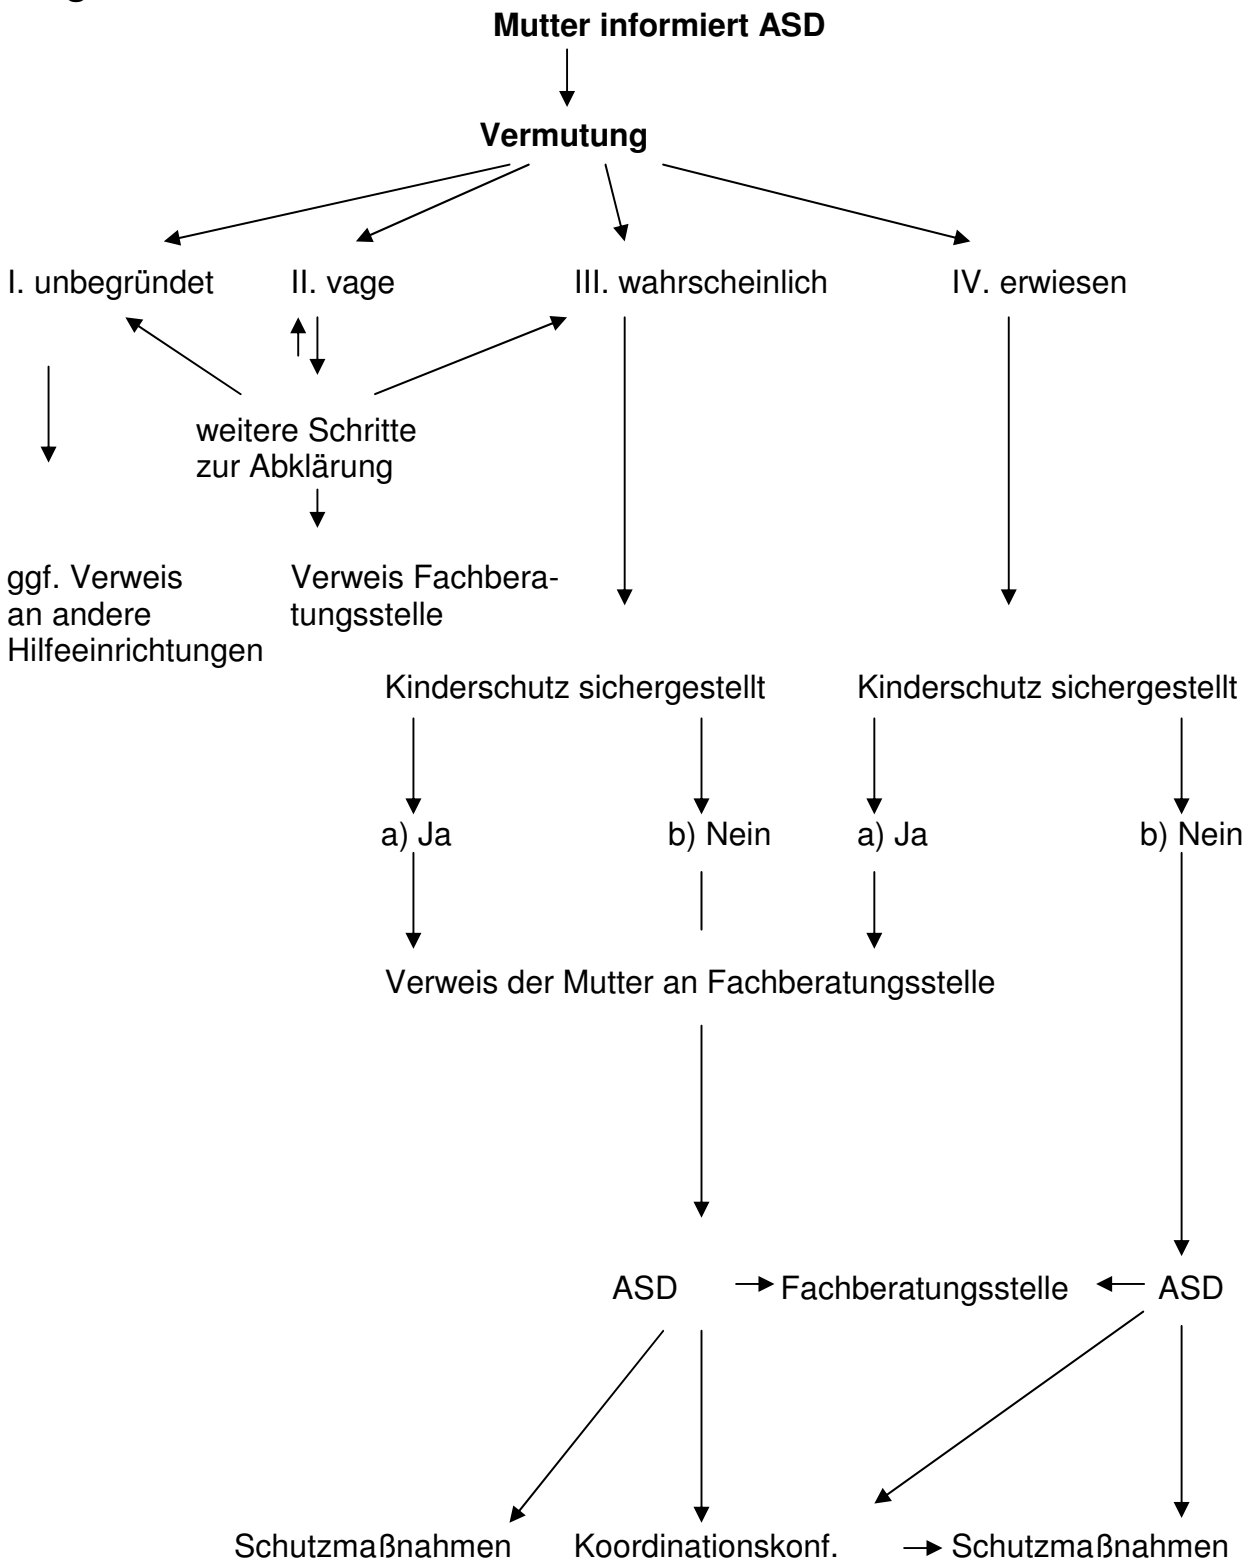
Mutter informiert ASD

Vermutung

I. unbegründet

II. vage

III. wahrscheinlich

IV. erwiesen

weitere Schritte zur Abklärung

ggf. Verweis an andere Hilfeeinrichtungen

Verweis Fachberatungsstelle

Kinderschutz sichergestellt

Kinderschutz sichergestellt

a) Ja

b) Nein

a) Ja

b) Nein

Verweis der Mutter an Fachberatungsstelle

ASD

Fachberatungsstelle

ASD

Schutzmaßnahmen

Koordinationskonf.

Schutzmaßnahmen